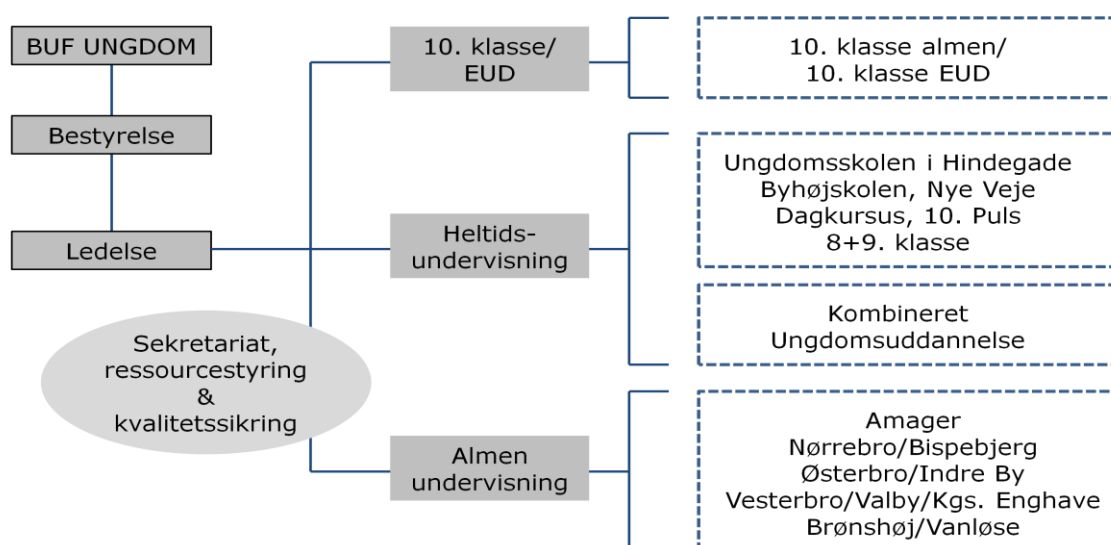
BUF UNGDOM

Bestyrelse

Ledelse

Sekretariat, ressourcestyring & kvalitetssikring

10. klasse/ EUD

Heltids-undervisning

Almen undervisning

10. klasse almen/ 10. klasse EUD

Ungdomsskolen i Hindegade
Byhøjskolen, Nye Veje
Dagkursus, 10. Puls
8+9. klasse

Kombineret Ungdomsuddannelse

Amager
Nørrebro/Bispebjerg
Østerbro/Indre By
Vesterbro/Valby/Kgs. Enghave
Brønshøj/Vanløse